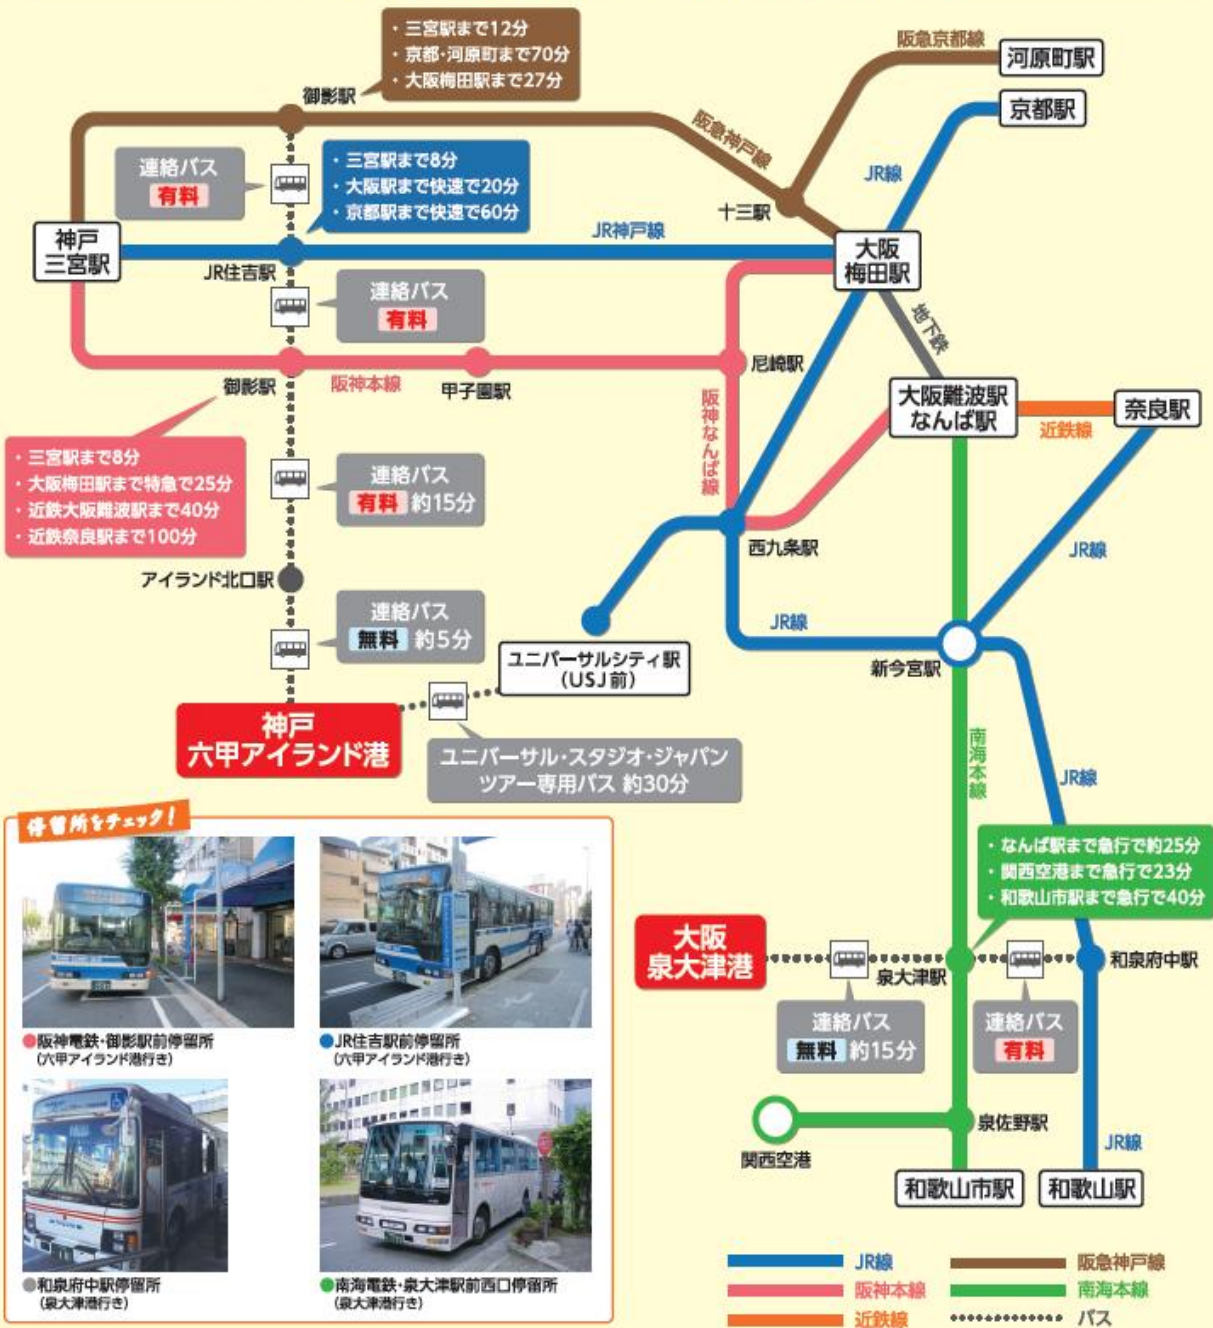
・三宮駅まで12分
・京都・河原町まで70分
・大阪梅田駅まで27分

御影駅

阪急京都線
河原町駅
京都駅
阪急神戸線
JR線

連絡バス
有料

・三宮駅まで8分
・大阪駅まで快速で20分
・京都駅まで快速で60分

十三駅
JR神戸線
神戸
三宮駅
大阪
梅田駅
JR住吉駅

連絡バス
有料

地下鉄
尼崎駅
御影駅
阪神本線
甲子園駅
阪神なんば線
大阪難波駅
なんば駅
奈良駅
近鉄線

・三宮駅まで8分
・大阪梅田駅まで特急で25分
・近鉄大阪難波駅まで40分
・近鉄奈良駅まで100分

連絡バス
有料 約15分

西九条駅
JR線
アイランド北口駅
JR線

連絡バス
無料 約5分

新今宮駅
ユニバーサルシティ駅
(USJ前)
神戸
六甲アイランド港
ユニバーサル・スタジオ・ジャパン
ツアー専用バス 約30分

南海本線
JR線

停留所をチェック!

阪神電鉄・御影駅前停留所
(六甲アイランド港行き)

JR住吉駅前停留所
(六甲アイランド港行き)

和泉府中駅停留所
(泉大津港行き)

南海電鉄・泉大津駅前西口停留所
(泉大津港行き)

・なんば駅まで急行で約25分
・関西空港まで急行で23分
・和歌山市駅まで急行で40分

大阪
泉大津港
泉大津駅
和泉府中駅

連絡バス
無料 約15分

連絡バス
有料

関西空港
泉佐野駅
JR線
和歌山市駅
和歌山駅

JR線
阪急神戸線
阪神本線
南海本線
近鉄線
バス